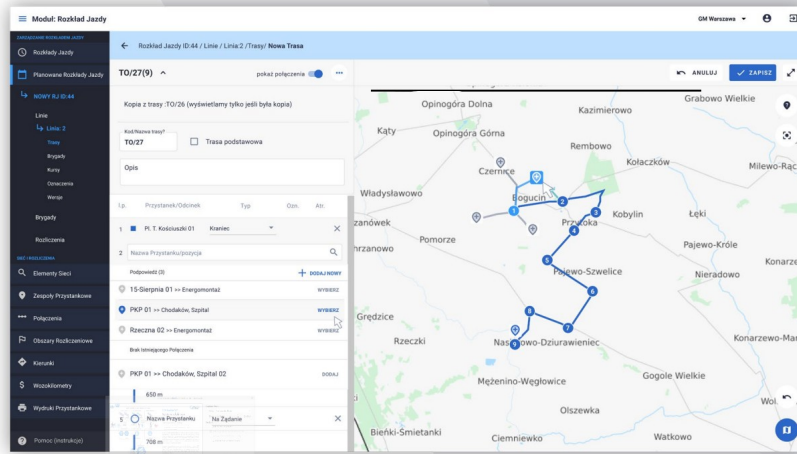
Moduł: Rozkład Jazdy

GM Warszawa

ZARZĄDZANIE ROZKŁADEM JAZDY

Rozkłady Jazdy

Planowane Rozkłady Jazdy

NOWY RJ ID:44

Linie

Linia: 2

Trasy

Brygady

Kursy

Oznaczenia

Wersja

Brygady

Rozliczenia

SIEĆ I ROZLICZENIA

Elementy Sieci

Zespoły Przystankowe

Połączenia

Obszary Rozliczeniowe

Kierunki

Wozokilometry

Wydruki Przystankowe

Pomoc (instrukcje)

Rozkład Jazdy ID:44 / Linie / Linia: 2 /Trasy/ Nowa Trasa

TO/27(9)

pokaż połączenia

ANULUJ

ZAPISZ

Kopia z trasy :TO/26 (wyświetlamy tylko jeśli była kopia)

Kod/Nazwa trasy*

TO/27

Trasa podstawowa

Opis

l.p.

Przystanek/Odcinek

Typ

Ozn.

Atr.

1

Pl. T. Kościuszki 01

Kraniec

2

Nazwa Przystanku/pozycja

Podpowiedź (3)

DODAJ NOWY

15-Sierpnia 01 >> Energomontaż

WYBIERZ

PKP 01 >> Chodaków, Szpital

WYBIERZ

Rzeczna 02 >> Energomontaż

WYBIERZ

Brak istniejącego Połączenia

PKP 01 >> Chodaków, Szpital 02

DODAJ

650 m

5

Nowa Przystanku

Na Żądanie

708 m

Opinogóra Dolna

Kaźmierowo

Grabowo Wielkie

Kąty

Opinogóra Górna

Rembowo

Czernice

Kołaczków

Milewo-Rą

Władysławowo

Bogucin

zanówek

Przyłoka

Kobylin

Łęki

hrzanowo

Pomorze

Pajewo-Króle

Pajewo-Szwelice

Nieradowo

Konarze

Grędzice

Rzeczki

Nasiłowo-Dziurawieniec

Konarzewo-Ma

Meżenino-Węgłowice

Gogole Wielkie

Olszewka

Wol

Bieńki-Śmietanki

Ciemniewko

Watkowo

1

2

3

4

5

6

7

8

9